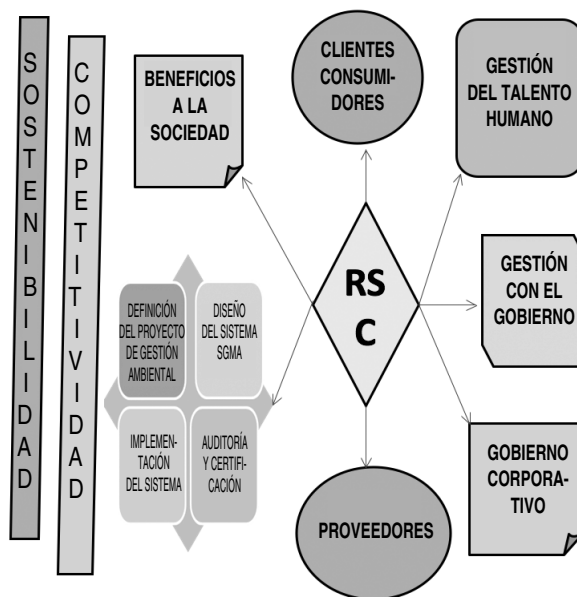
SOSTENIBILIDAD

COMPETITIVIDAD

BENEFICIOS A LA SOCIEDAD

CLIENTES CONSUMIDORES

GESTIÓN DEL TALENTO HUMANO

RSC

GESTIÓN CON EL GOBIERNO

DEFINICIÓN DEL PROYECTO DE GESTIÓN AMBIENTAL

DISEÑO DEL SISTEMA SGMA

IMPLEMENTACIÓN DEL SISTEMA

AUDITORÍA Y CERTIFICACIÓN

GOBIERNO CORPORATIVO

PROVEEDORES